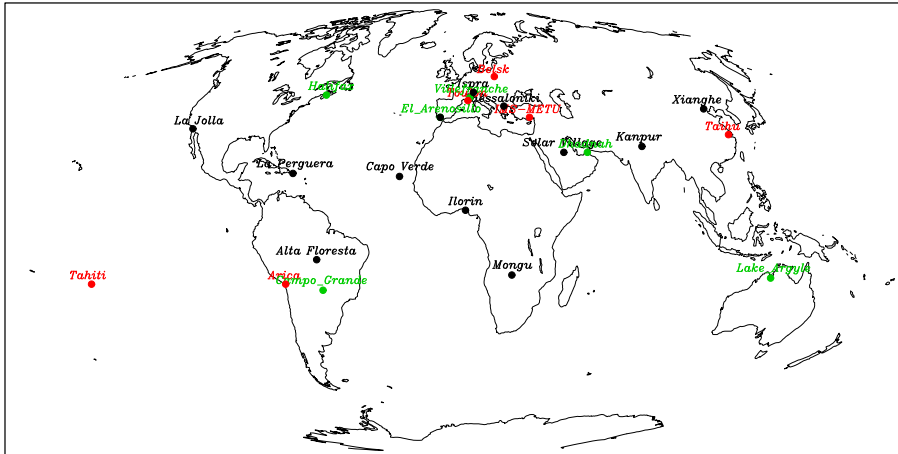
Belsk
Halifax
Ispra
Villefranche
Toulon
Thessaloniki
El_Arenosillo
IMS-METU
La Jolla
Xianghe
Taihu
Solar Village
Dhadnah
Kanpur
La Perguera
Capo Verde
Ilorin
Alta Floresta
Mongu
Tahiti
Arica
Campo_Grande
Lake_Argyle